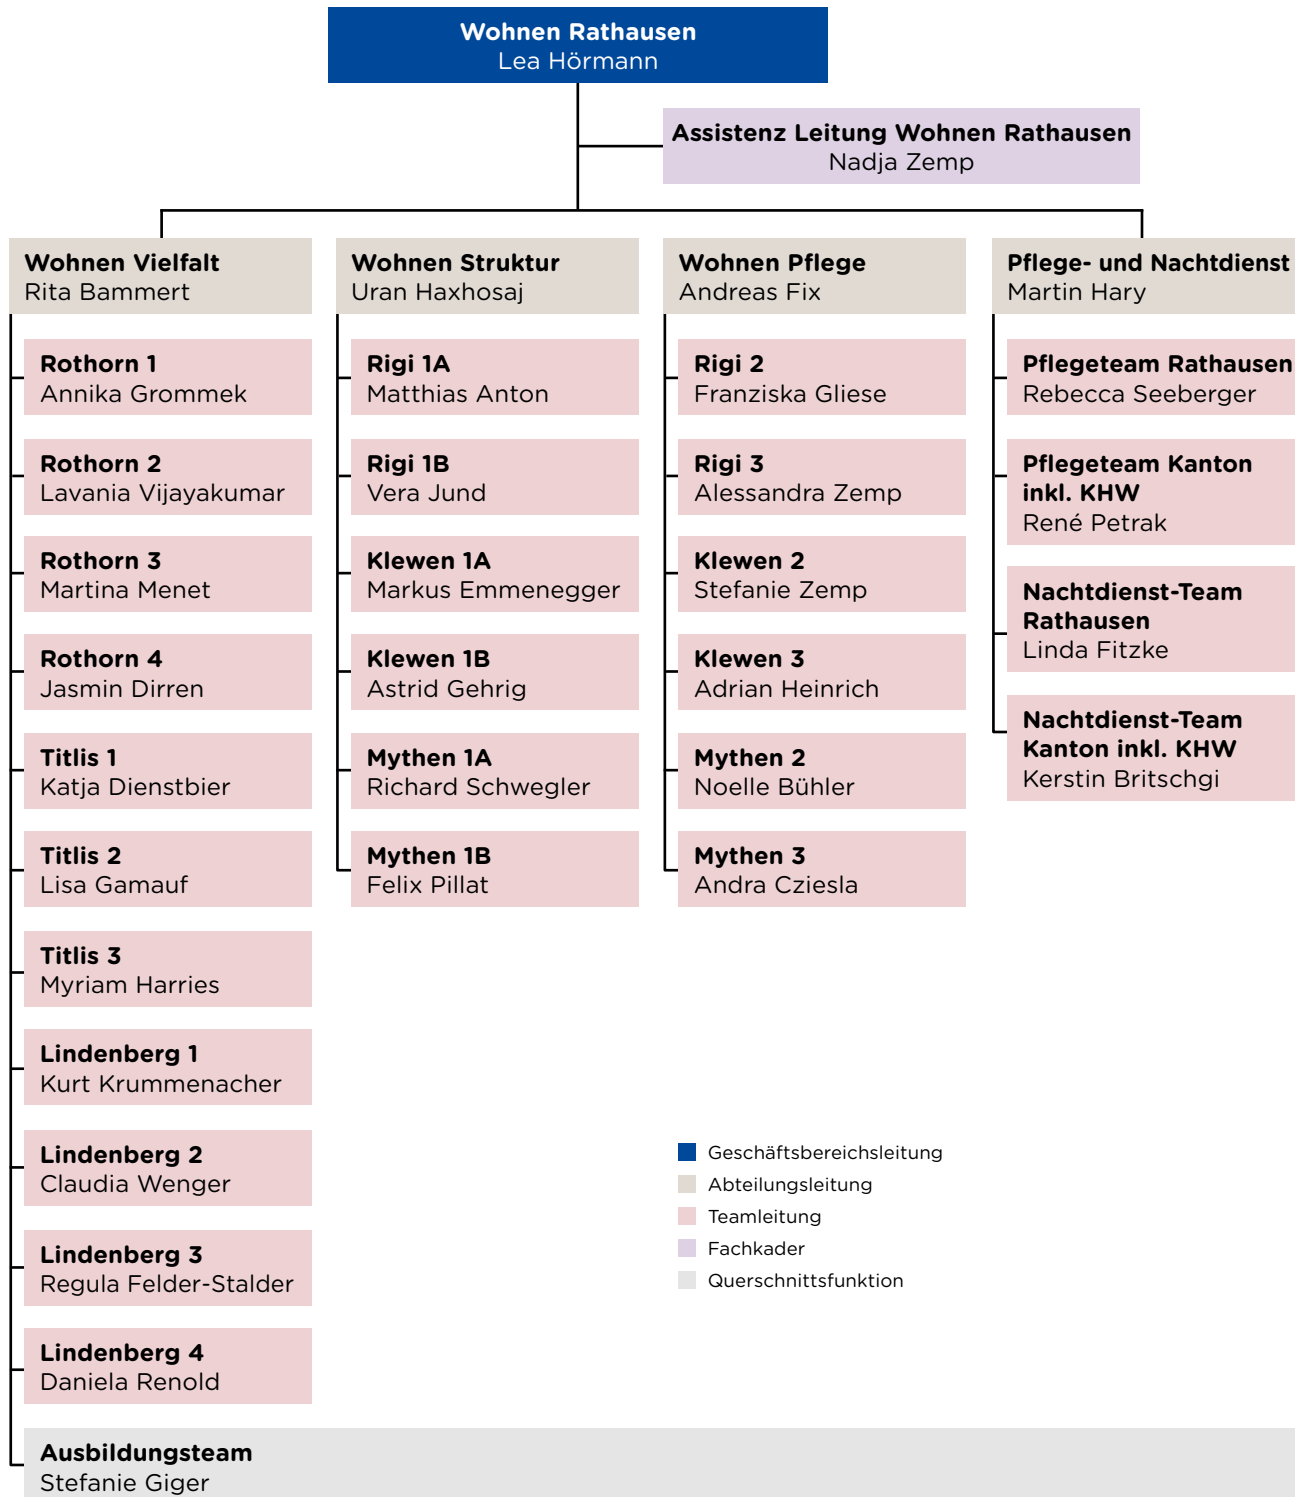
**Wohnen Rathausen**
Lea Hörmann

**Assistenz Leitung Wohnen Rathausen**
Nadja Zemp

**Wohnen Vielfalt**
Rita Bammert

**Rothorn 1**
Annika Grommek

**Rothorn 2**
Lavania Vijayakumar

**Rothorn 3**
Martina Menet

**Rothorn 4**
Jasmin Dirren

**Titlis 1**
Katja Dienstbier

**Titlis 2**
Lisa Gamauf

**Titlis 3**
Myriam Harries

**Lindenberg 1**
Kurt Krummenacher

**Lindenberg 2**
Claudia Wenger

**Lindenberg 3**
Regula Felder-Stalder

**Lindenberg 4**
Daniela Renold

**Ausbildungsteam**
Stefanie Giger

**Wohnen Struktur**
Uran Haxhosaj

**Rigi 1A**
Matthias Anton

**Rigi 1B**
Vera Jund

**Klewen 1A**
Markus Emmenegger

**Klewen 1B**
Astrid Gehrig

**Mythen 1A**
Richard Schwegler

**Mythen 1B**
Felix Pillat

**Wohnen Pflege**
Andreas Fix

**Rigi 2**
Franziska Gliese

**Rigi 3**
Alessandra Zemp

**Klewen 2**
Stefanie Zemp

**Klewen 3**
Adrian Heinrich

**Mythen 2**
Noelle Bühler

**Mythen 3**
Andra Cziesla

**Pflege- und Nachtdienst**
Martin Hary

**Pflegeteam Rathausen**
Rebecca Seeberger

**Pflegeteam Kanton inkl. KHW**
René Petrak

**Nachtdienst-Team Rathausen**
Linda Fitzke

**Nachtdienst-Team Kanton inkl. KHW**
Kerstin Britschgi

Geschäftsbereichsleitung
Abteilungsleitung
Teamleitung
Fachkader
Querschnittsfunktion